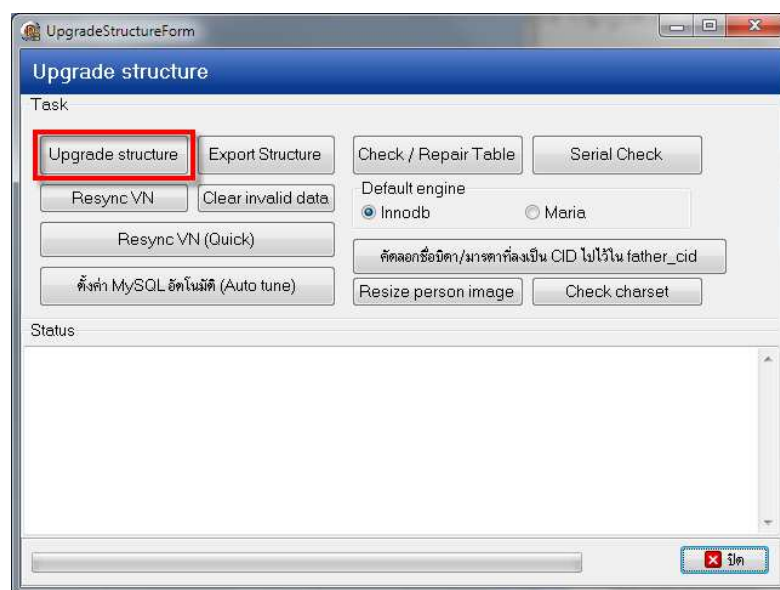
UpgradeStructureForm

Upgrade structure

Task

Upgrade structure

Export Structure

Check / Repair Table

Serial Check

Resync VN

Clear invalid data

Default engine

Innodb

Maria

Resync VN (Quick)

คัดลอกชื่อบิดา/มารดาที่ลงเป็น CID ไปไว้ใน father_cid

ตั้งค่า MySQL อัตโนมัติ (Auto tune)

Resize person image

Check charset

Status

ปิด